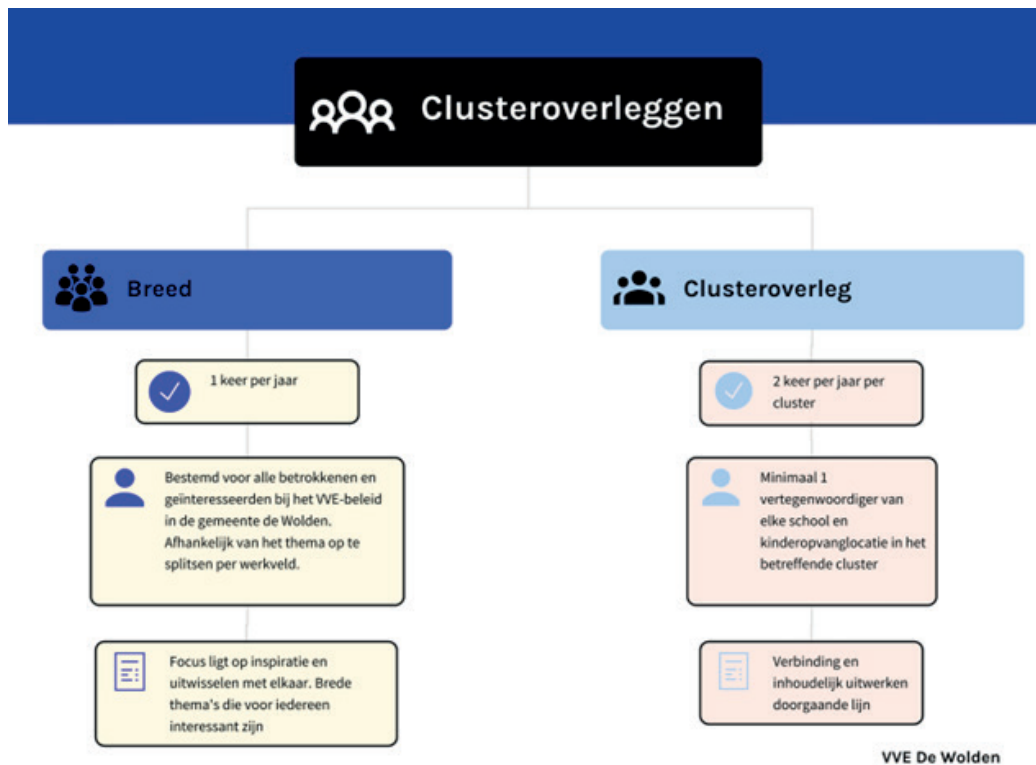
Clusteroverleggen

Breed

1 keer per jaar

Bestemd voor alle betrokkenen en geïnteresseerden bij het VVE-beleid in de gemeente de Wolden. Afhankelijk van het thema op te splitsen per werkveld.

Focus ligt op inspiratie en uitwisselen met elkaar. Brede thema's die voor iedereen interessant zijn

Clusteroverleg

2 keer per jaar per cluster

Minimaal 1 vertegenwoordiger van elke school en kinderopvanglocatie in het betreffende cluster

Verbinding en inhoudelijk uitwerken doorgaande lijn

VVE De Wolden